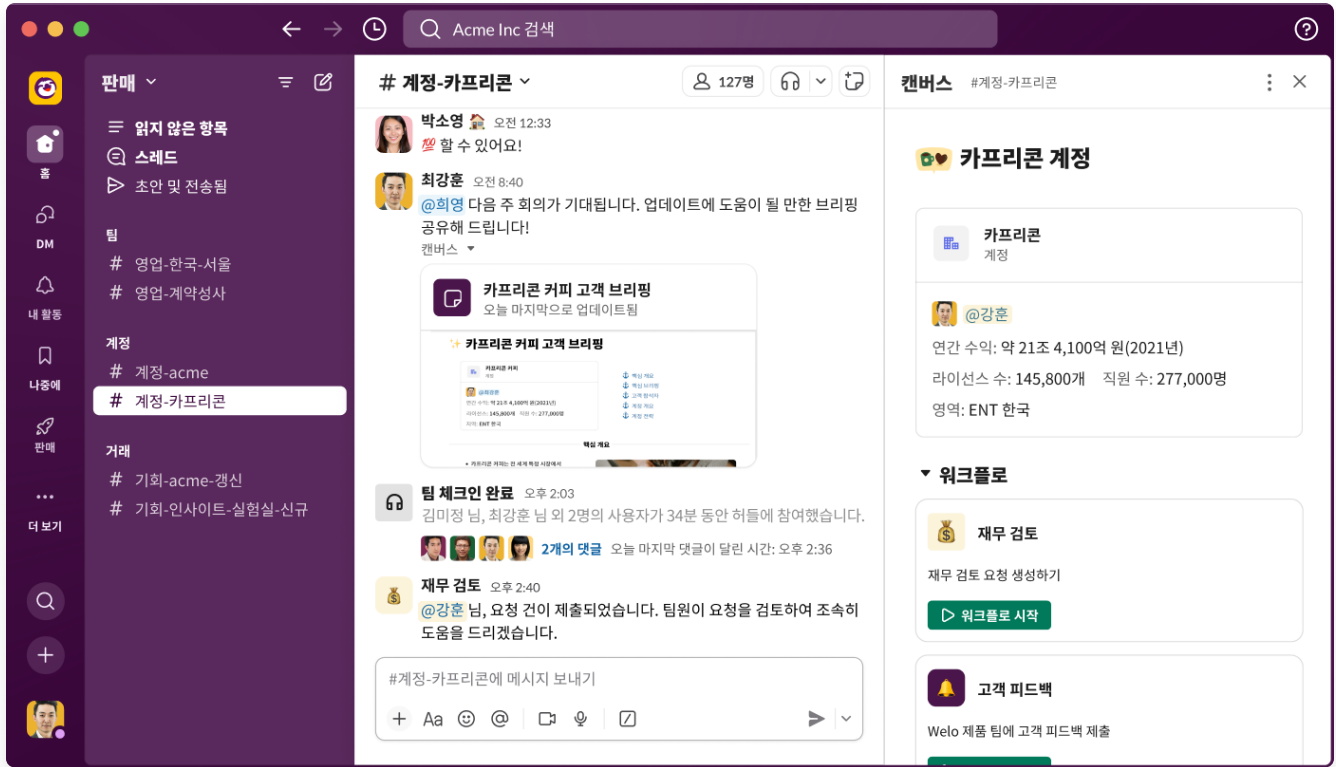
Acme Inc 검색

홈
DM
내 활동
나중에
판매
더 보기

판매

읽지 않은 항목
스레드
초안 및 전송됨

팀
# 영업-한국-서울
# 영업-계약성사

계정
# 계정-acme
# 계정-카프리콘

거래
# 기회-acme-갱신
# 기회-인사이트-실험실-신규

# 계정-카프리콘
127명

박소영 오전 12:33
💯 할 수 있어요!

최강훈 오전 8:40
@희영 다음 주 회의가 기대됩니다. 업데이트에 도움이 될 만한 브리핑 공유해 드립니다!
캔버스

카프리콘 커피 고객 브리핑
오늘 마지막으로 업데이트됨

✨ 카프리콘 커피 고객 브리핑
카프리콘 커피
@최강훈
연간 수익: 약 21조 4,100억 원(2021년)
라이선스 수: 145,800개 직원 수: 277,000명
지역: ENT 한국
핵심 개요
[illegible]

팀 체크인 완료 오후 2:03
김미정 님, 최강훈 님 외 2명의 사용자가 34분 동안 허들에 참여했습니다.
2개의 댓글 오늘 마지막 댓글이 달린 시간: 오후 2:36

재무 검토 오후 2:40
@강훈 님, 요청 건이 제출되었습니다. 팀원이 요청을 검토하여 조속히 도움을 드리겠습니다.

#계정-카프리콘에 메시지 보내기

캔버스 #계정-카프리콘

카프리콘 계정

카프리콘
계정

@강훈
연간 수익: 약 21조 4,100억 원(2021년)
라이선스 수: 145,800개 직원 수: 277,000명
영역: ENT 한국

워크플로

재무 검토
재무 검토 요청 생성하기
워크플로 시작

고객 피드백
Welo 제품 팀에 고객 피드백 제출